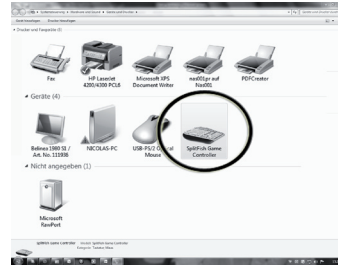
Drucker und Faxgeräte (5)

Fax

HP LaserJet 4200/4300 PCL6

Microsoft XPS Document Writer

nas001pr auf Nas001

PDFCreator

Geräte (4)

Belinea 1980 S1 / Art. Nr. 111938

NICOLAS-PC

USB-PS/2 Optical Mouse

SplitFish Game Controller

Nicht angegeben (1)

Microsoft RawPort

SplitFish Game Controller